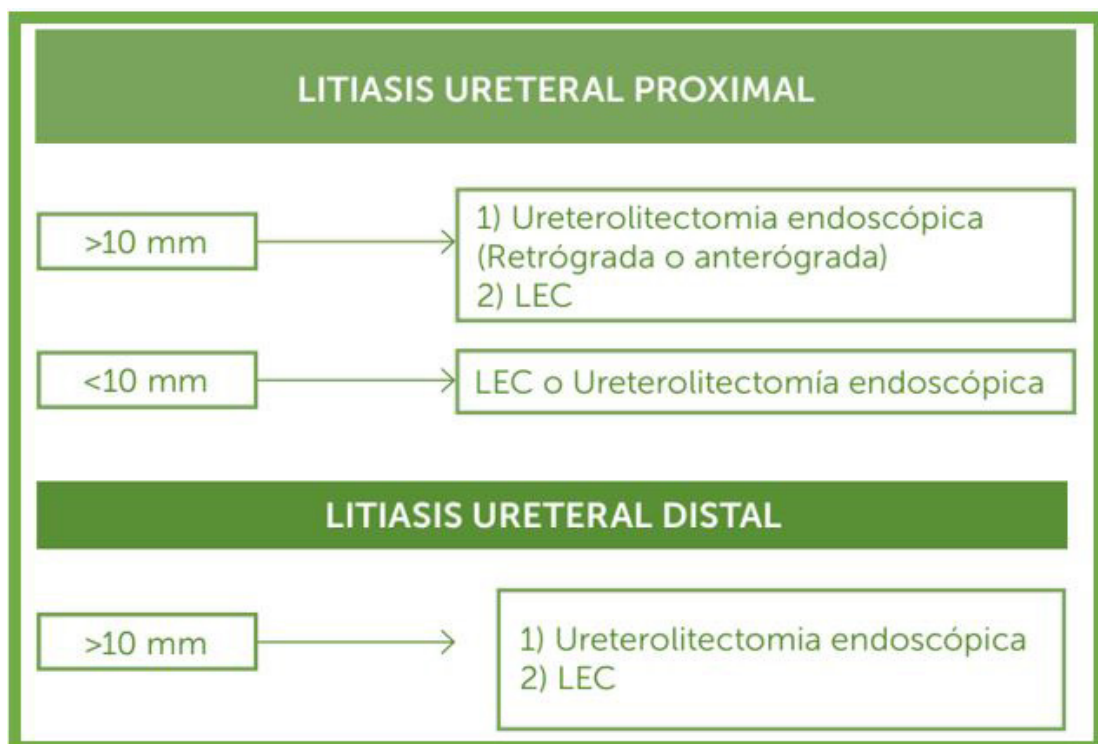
LITIASIS URETERAL PROXIMAL

>10 mm

1) Ureterolitectomia endoscópica (Retrógrada o anterógrada)
2) LEC

<10 mm

LEC o Ureterolitectomía endoscópica

LITIASIS URETERAL DISTAL

>10 mm

1) Ureterolitectomia endoscópica
2) LEC